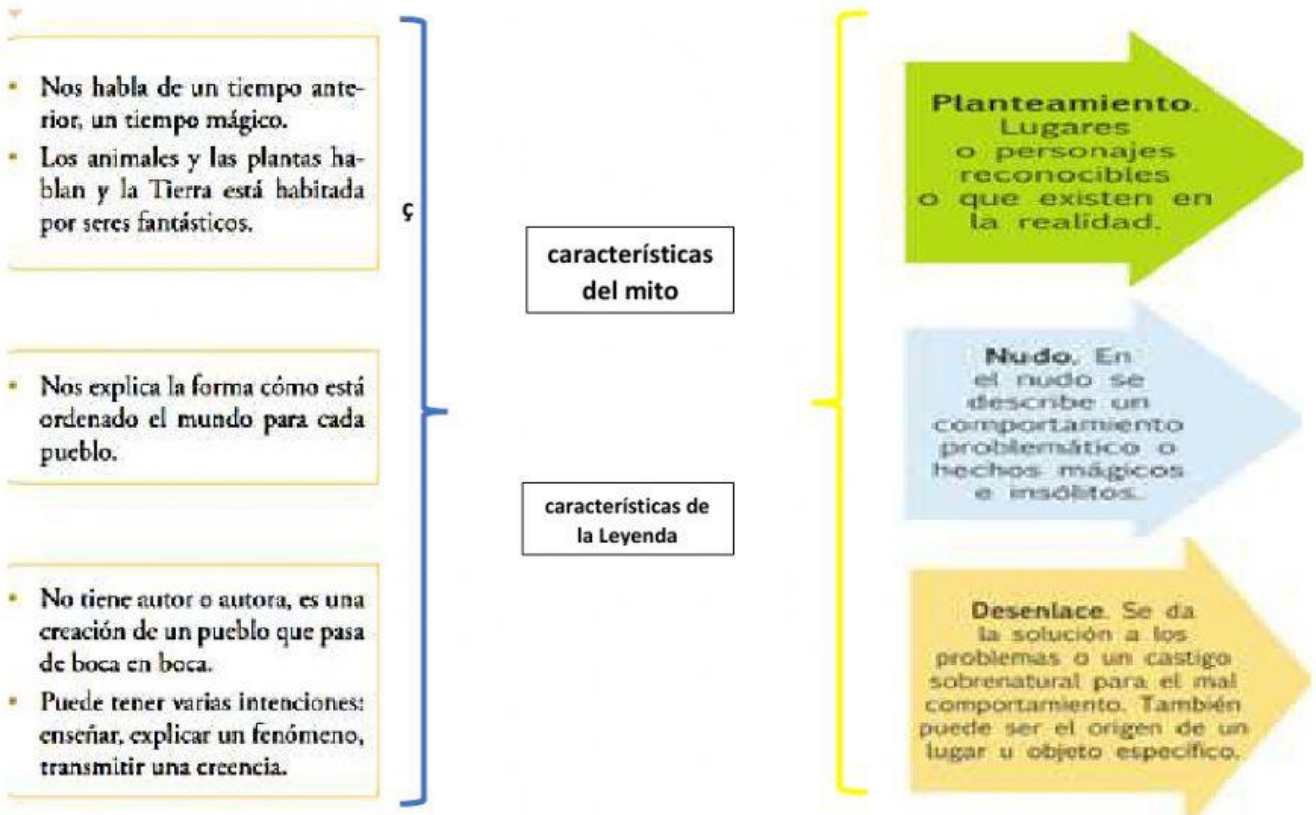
- Nos habla de un tiempo anterior, un tiempo mágico.
- Los animales y las plantas hablan y la Tierra está habitada por seres fantásticos.

- Nos explica la forma cómo está ordenado el mundo para cada pueblo.

- No tiene autor o autora, es una creación de un pueblo que pasa de boca en boca.
- Puede tener varias intenciones: enseñar, explicar un fenómeno, transmitir una creencia.

ç

características del mito

características de la Leyenda

Planteamiento. Lugares o personajes reconocibles o que existen en la realidad.

Nudo. En el nudo se describe un comportamiento problemático o hechos mágicos e insólitos.

Desenlace. Se da la solución a los problemas o un castigo sobrenatural para el mal comportamiento. También puede ser el origen de un lugar u objeto específico.